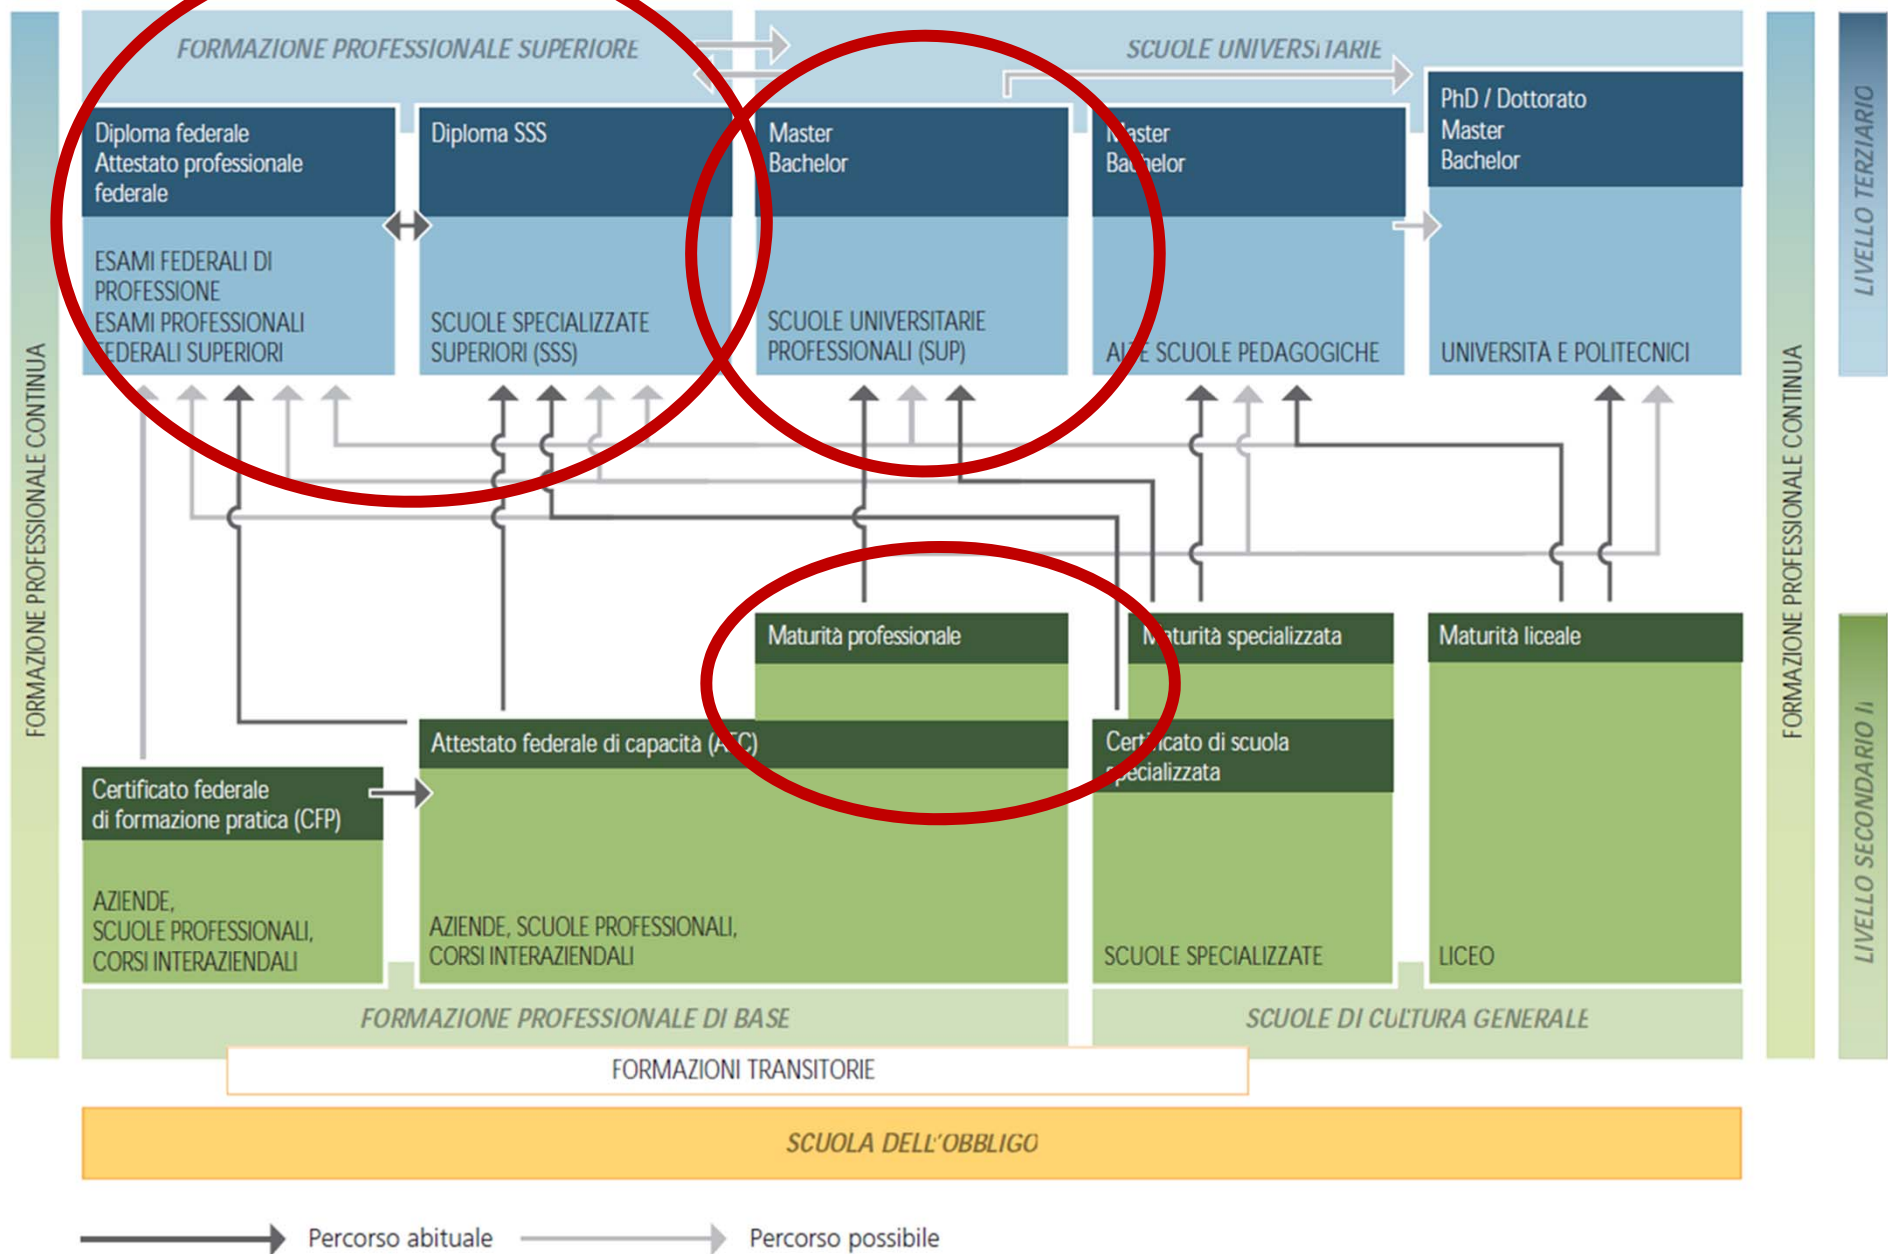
FORMAZIONE PROFESSIONALE SUPERIORE

SCUOLE UNIVERSITARIE

Diploma federale
Attestato professionale federale

ESAMI FEDERALI DI PROFESSIONE
ESAMI PROFESSIONALI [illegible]EDERALI SUPERIORI

Diploma SSS

SCUOLE SPECIALIZZATE SUPERIORI (SSS)

Master
Bachelor

SCUOLE UNIVERSITARIE PROFESSIONALI (SUP)

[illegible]aster
Ba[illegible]helor

A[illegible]E SCUOLE PEDAGOGICHE

PhD / Dottorato
Master
Bachelor

UNIVERSITÀ E POLITECNICI

LIVELLO TERZIARIO

FORMAZIONE PROFESSIONALE CONTINUA

FORMAZIONE PROFESSIONALE CONTINUA

Maturità professionale

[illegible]aturità specializzata

Maturità liceale

Attestato federale di capacità (A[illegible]C)

Cert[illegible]icato di scuola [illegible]pecializzata

Certificato federale di formazione pratica (CFP)

AZIENDE, SCUOLE PROFESSIONALI, CORSI INTERAZIENDALI

AZIENDE, SCUOLE PROFESSIONALI, CORSI INTERAZIENDALI

SCUOLE SPECIALIZZATE

LICEO

LIVELLO SECONDARIO II

FORMAZIONE PROFESSIONALE DI BASE

SCUOLE DI CULTURA GENERALE

FORMAZIONI TRANSITORIE

SCUOLA DELL'OBBLIGO

Percorso abituale

Percorso possibile